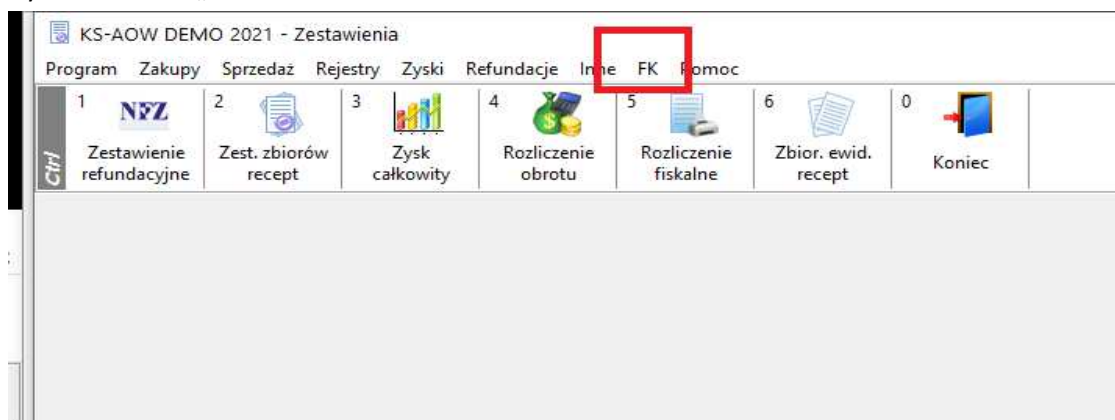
KS-AOW DEMO 2021 - Zestawienia

Program Zakupy Sprzedaż Rejestry Zyski Refundacje Inne FK Pomoc

Ctrl

1 NFZ Zestawienie refundacyjne

2 Zest. zbiorów recept

3 Zysk całkowity

4 Rozliczenie obrotu

5 Rozliczenie fiskalne

6 Zbior. ewid. recept

0 Koniec